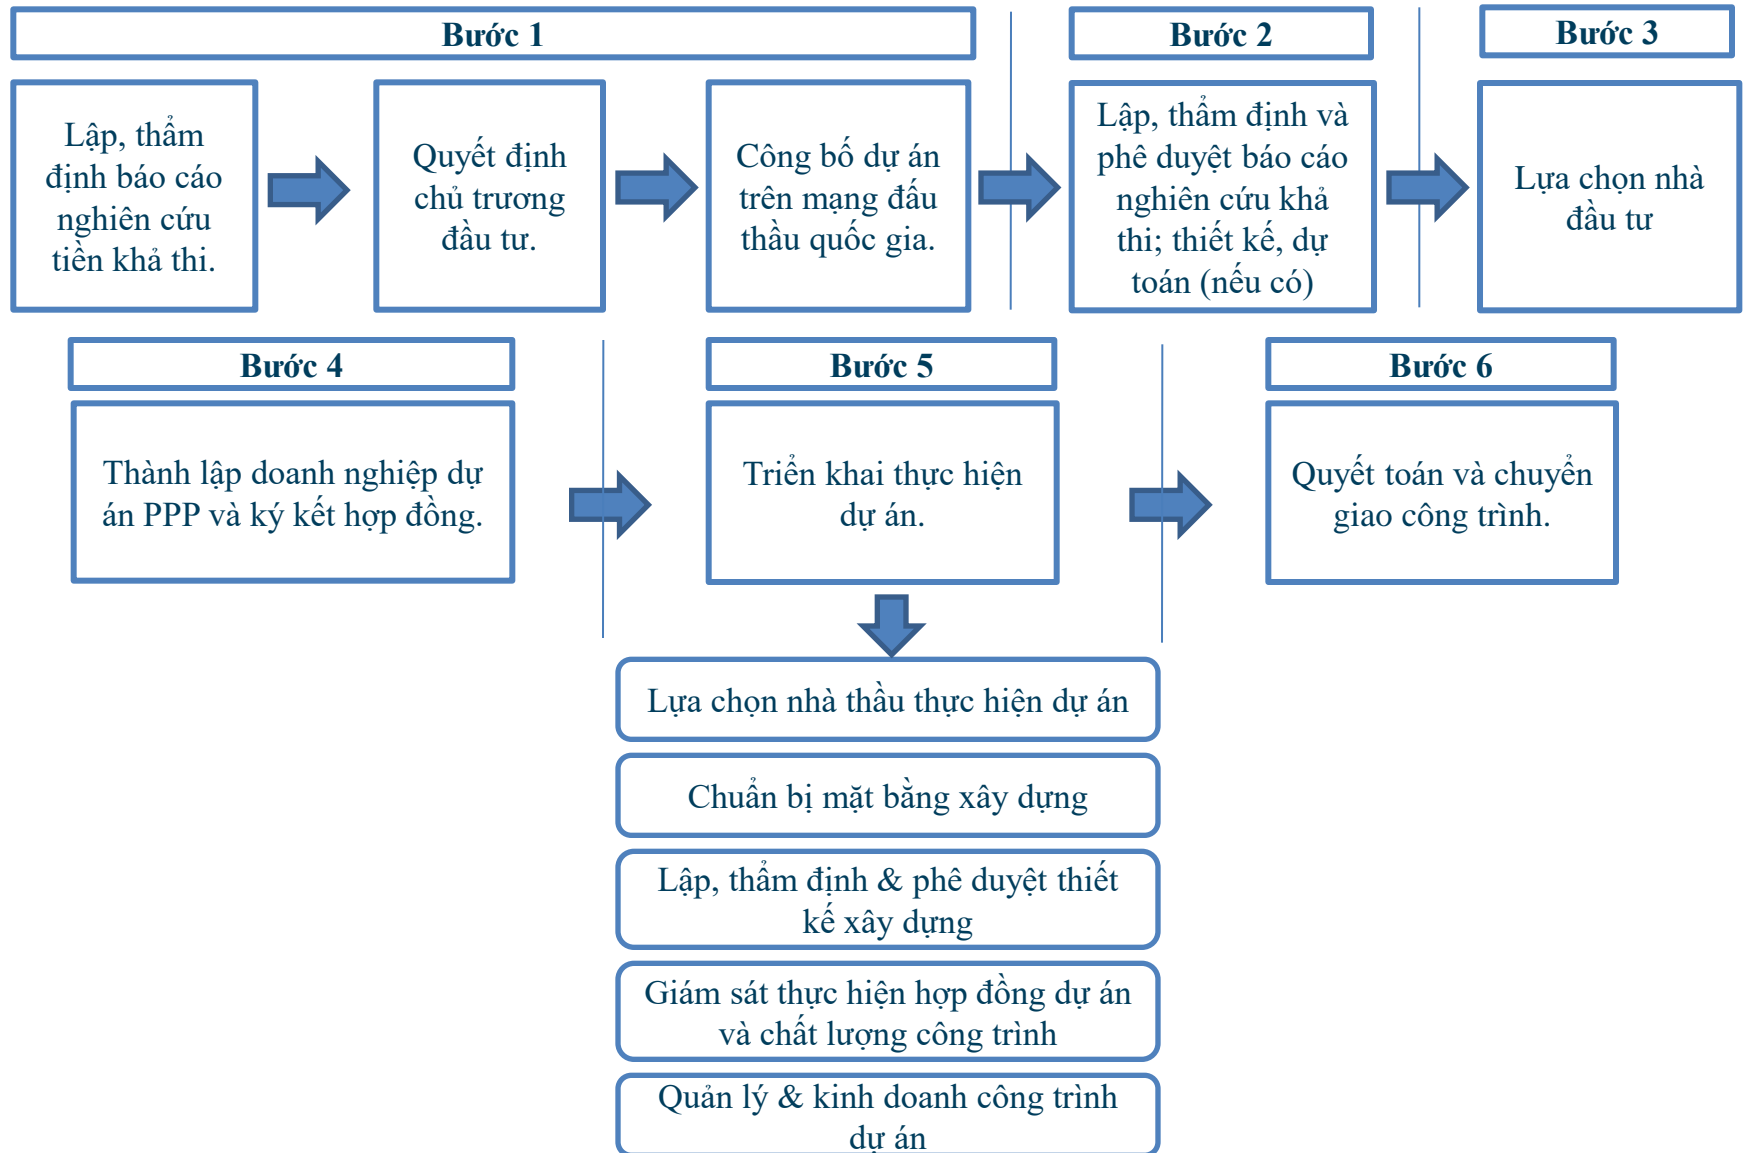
Bước 1

Lập, thẩm định báo cáo nghiên cứu tiền khả thi.

Quyết định chủ trương đầu tư.

Công bố dự án trên mạng đấu thầu quốc gia.

Bước 2

Lập, thẩm định và phê duyệt báo cáo nghiên cứu khả thi; thiết kế, dự toán (nếu có)

Bước 3

Lựa chọn nhà đầu tư

Bước 4

Thành lập doanh nghiệp dự án PPP và ký kết hợp đồng.

Bước 5

Triển khai thực hiện dự án.

Bước 6

Quyết toán và chuyển giao công trình.

Lựa chọn nhà thầu thực hiện dự án

Chuẩn bị mặt bằng xây dựng

Lập, thẩm định & phê duyệt thiết kế xây dựng

Giám sát thực hiện hợp đồng dự án và chất lượng công trình

Quản lý & kinh doanh công trình dự án